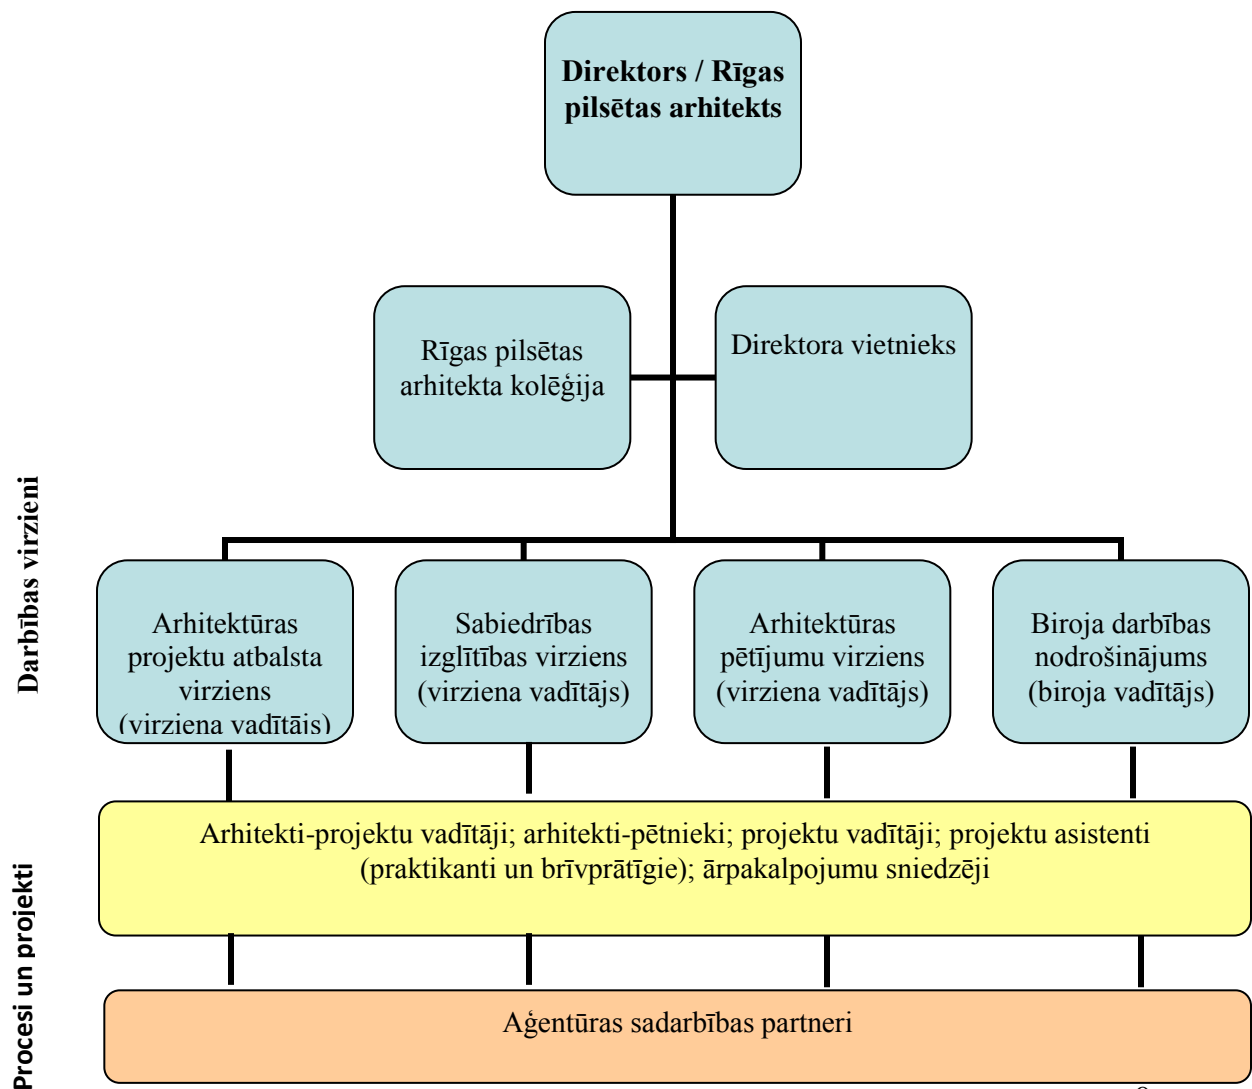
Directors / Rīgas pilsētas arhitekts

Rīgas pilsētas arhitekta koleģija

Direktora vietnieks

Darbības virzieni

Arhitektūras projektu atbalsta virziens (virziena vadītājs)

Sabiedrības izglītības virziens (virziena vadītājs)

Arhitektūras pētījumu virziens (virziena vadītājs)

Biroja darbības nodrošinājums (biroja vadītājs)

Procesi un projekti

Arhitekti-projektu vadītāji; arhitekti-pētnieki; projektu vadītāji; projektu asistenti (praktikanti un brīvprātīgie); ārpakalpojumu sniedzēji

Aģentūras sadarbības partneri